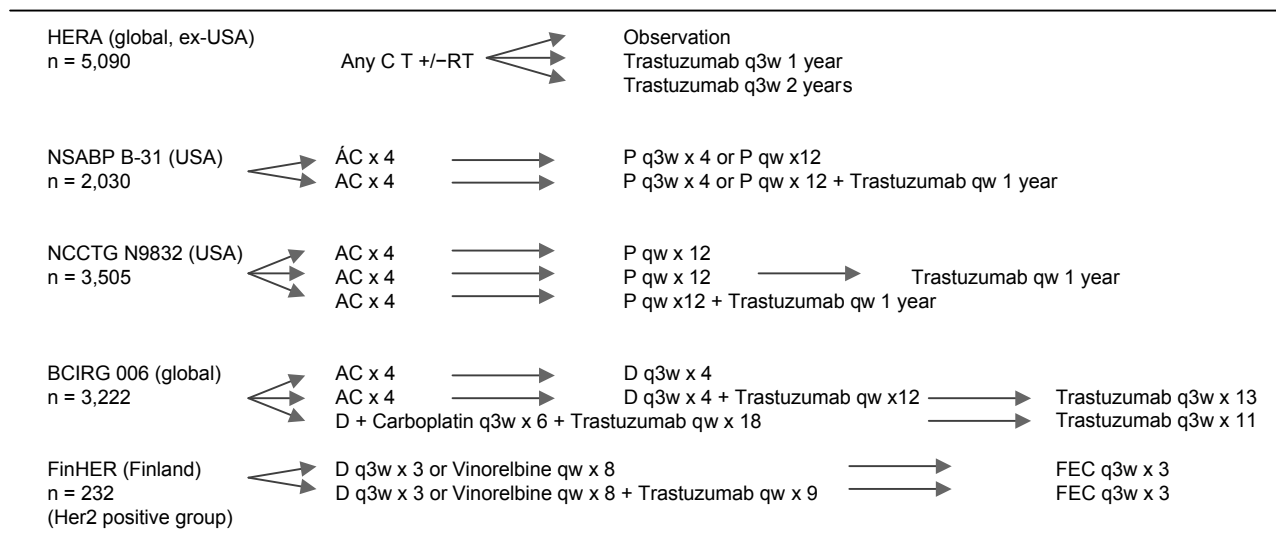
HERA (global, ex-USA)
n = 5,090

Any C T +/−RT

Observation
Trastuzumab q3w 1 year
Trastuzumab q3w 2 years

NSABP B-31 (USA)
n = 2,030

ÁC x 4
AC x 4

P q3w x 4 or P qw x12
P q3w x 4 or P qw x 12 + Trastuzumab qw 1 year

NCCTG N9832 (USA)
n = 3,505

AC x 4
AC x 4
AC x 4

P qw x 12
P qw x 12
P qw x12 + Trastuzumab qw 1 year

Trastuzumab qw 1 year

BCIRG 006 (global)
n = 3,222

AC x 4
AC x 4
D + Carboplatin q3w x 6 + Trastuzumab qw x 18

D q3w x 4
D q3w x 4 + Trastuzumab qw x12

Trastuzumab q3w x 13
Trastuzumab q3w x 11

FinHER (Finland)
n = 232
(Her2 positive group)

D q3w x 3 or Vinorelbine qw x 8
D q3w x 3 or Vinorelbine qw x 8 + Trastuzumab qw x 9

FEC q3w x 3
FEC q3w x 3